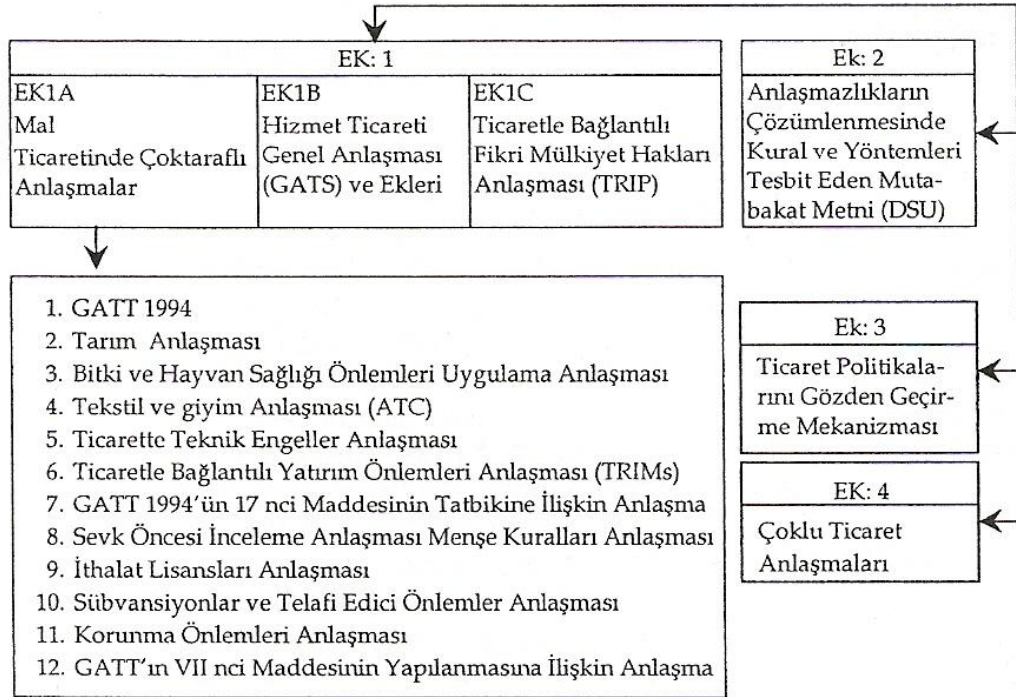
| EK: 1 | | |
|---|---|---|
| EK1A Mal Ticaretinde Çoktaraflı Anlaşmalar | EK1B Hizmet Ticareti Genel Anlaşması (GATS) ve Ekleri | EK1C Ticaretle Bağlantılı Fikri Mülkiyet Hakları Anlaşması (TRIP) |

Ek: 2
Anlaşmazlıkların Çözümlenmesinde Kural ve Yöntemleri Tesbit Eden Mutabakat Metni (DSU)

1. GATT 1994
2. Tarım Anlaşması
3. Bitki ve Hayvan Sağlığı Önlemleri Uygulama Anlaşması
4. Tekstil ve giyim Anlaşması (ATC)
5. Ticarette Teknik Engeller Anlaşması
6. Ticaretle Bağlantılı Yatırım Önlemleri Anlaşması (TRIMs)
7. GATT 1994'ün 17 nci Maddesinin Tatbikine İlişkin Anlaşma
8. Sevk Öncesi İnceleme Anlaşması Menşe Kuralları Anlaşması
9. İthalat Lisansları Anlaşması
10. Sübvansiyonlar ve Telafi Edici Önlemler Anlaşması
11. Korunma Önlemleri Anlaşması
12. GATT'ın VII nci Maddesinin Yapılanmasına İlişkin Anlaşma

Ek: 3
Ticaret Politikalarını Gözden Geçirme Mekanizması

EK: 4
Çoklu Ticaret Anlaşmaları